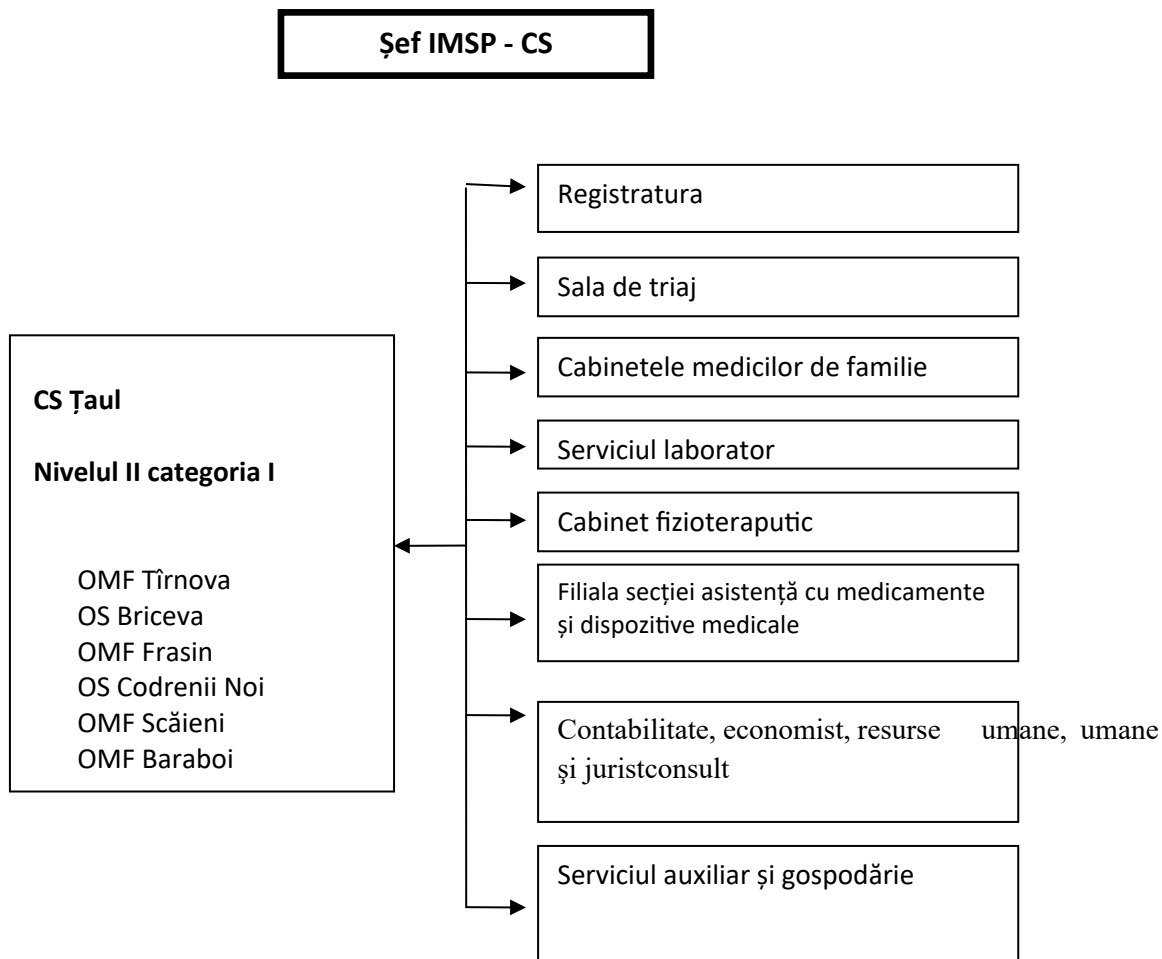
Șef IMSP - CS

CS Țaul

Nivelul II categoria I

OMF Tîrnova
OS Briceva
OMF Frasin
OS Codrenii Noi
OMF Scăieni
OMF Baraboi

Registratura

Sala de triaj

Cabinetele medicilor de familie

Serviciul laborator

Cabinet fizioteraputic

Filiala secției asistență cu medicamente și dispozitive medicale

Contabilitate, economist, resurse umane, umane și juristconsult

Serviciul auxiliar și gospodărie